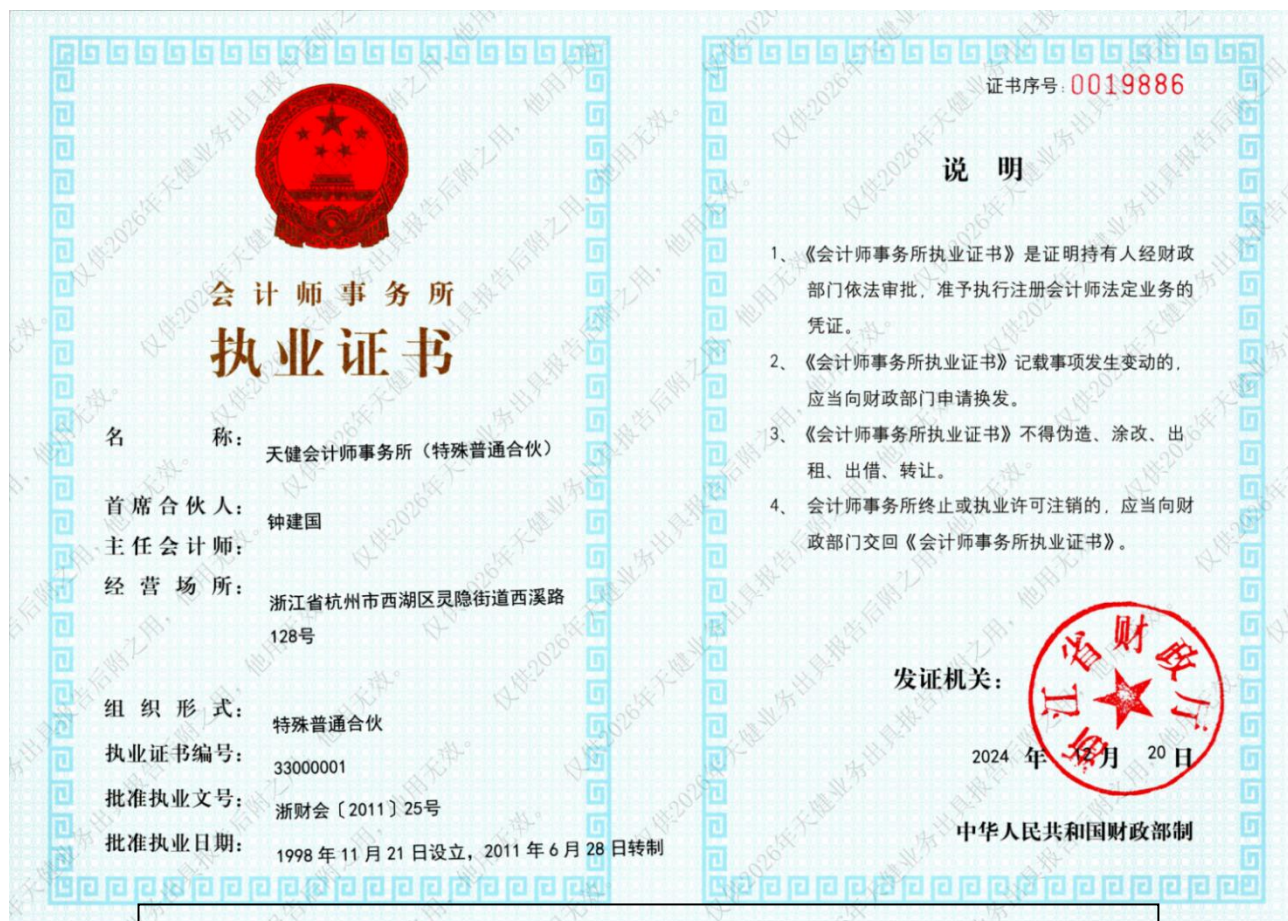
会计师事务所
执业证书

名　　称：天健会计师事务所（特殊普通合伙）

首席合伙人：
主任会计师：钟建国

经营场所：浙江省杭州市西湖区灵隐街道西溪路128号

组织形式：特殊普通合伙

执业证书编号：33000001

批准执业文号：浙财会〔2011〕25号

批准执业日期：1998年11月21日设立，2011年6月28日转制

证书序号：0019886

说　明

1、《会计师事务所执业证书》是证明持有人经财政部门依法审批，准予执行注册会计师法定业务的凭证。

2、《会计师事务所执业证书》记载事项发生变动的，应当向财政部门申请换发。

3、《会计师事务所执业证书》不得伪造、涂改、出租、出借、转让。

4、会计师事务所终止或执业许可注销的，应当向财政部门交回《会计师事务所执业证书》。

发证机关：

浙江省财政厅

2024 年 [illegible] 月 20 日

中华人民共和国财政部制

仅供2026年天健业务出具报告后附之用，他用无效。